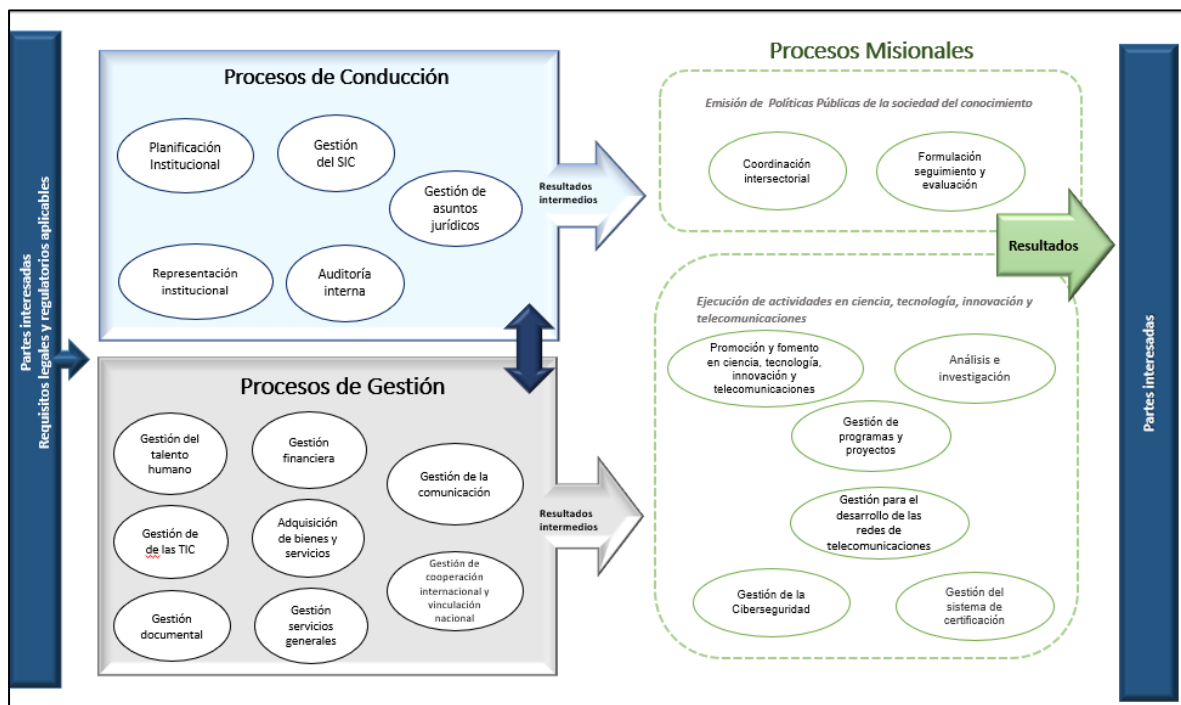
Partes interesadas
Requisitos legales y regulatorios aplicables

Procesos de Conducción

Planificación Institucional

Gestión del SIC

Gestión de asuntos jurídicos

Representación institucional

Auditoría interna

Resultados intermedios

Procesos de Gestión

Gestión del talento humano

Gestión financiera

Gestión de la comunicación

Gestión de de las TIC

Adquisición de bienes y servicios

Gestión de cooperación internacional y vinculación nacional

Gestión documental

Gestión servicios generales

Resultados intermedios

Procesos Misionales

Emisión de Políticas Públicas de la sociedad del conocimiento

Coordinación intersectorial

Formulación seguimiento y evaluación

Resultados

Ejecución de actividades en ciencia, tecnología, innovación y telecomunicaciones

Promoción y fomento en ciencia, tecnología, innovación y telecomunicaciones

Análisis e investigación

Gestión de programas y proyectos

Gestión para el desarrollo de las redes de telecomunicaciones

Gestión de la Ciberseguridad

Gestión del sistema de certificación

Partes interesadas